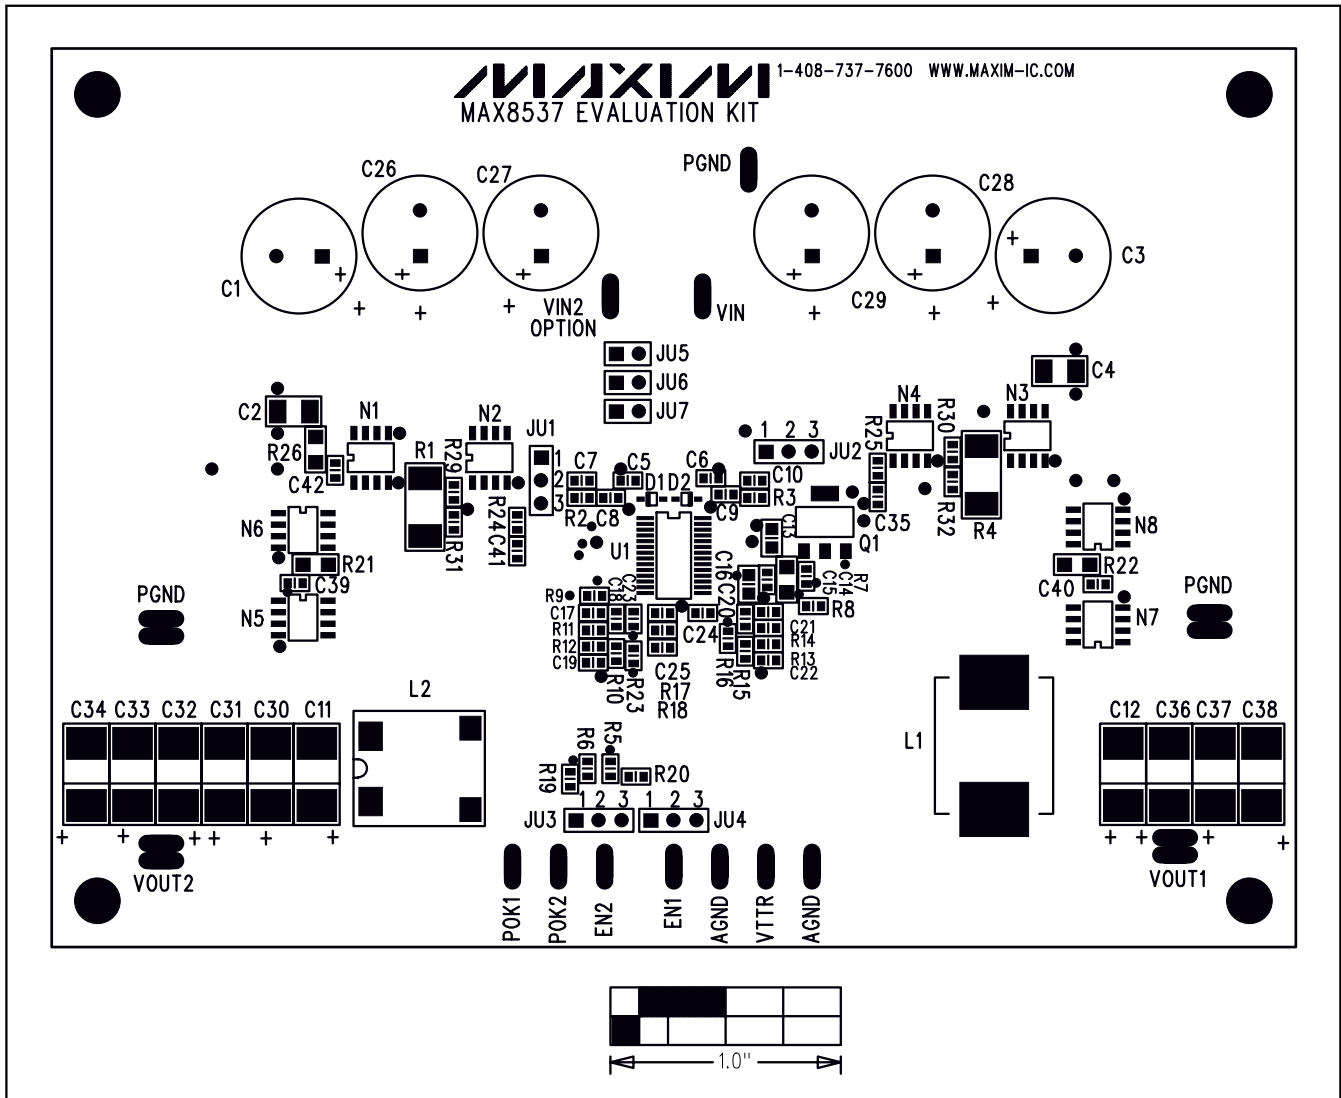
MAXIM 1-408-737-7600 WWW.MAXIM-IC.COM
MAX8537 EVALUATION KIT

PGND
C26 C27 C28
C1 C3
+ + + + + + + + + + +
VIN2 OPTION VIN C29

JU5
JU6
JU7
C4
C2 N1 N2 JU1 1 2 3 JU2 N4 R30 N3
R26 R1 R29 1 2 3 C7 C5 C6 C10 R25
C42 R24 C41 R2 C8 D1 D2 C9 R3 C13 C35 R32 R4
N6 U1 Q1 N8
R21 C16 C20 C14 C15 R7 R22
C39 C40
PGND R9 C3 C18 R8 PGND
N5 C17 C24 C21 N7
R11 R14
R12 R13
C19 R10 R23 C25 R16 R15 C22
R17
R18

C34 C33 C32 C31 C30 C11 L2 L1 C12 C36 C37 C38
R6 R5
R19 R20
1 2 3 1 2 3
JU3 JU4
VOUT2 VOUT1
POK1 POK2 EN2 EN1 AGND VTTR AGND

1.0"